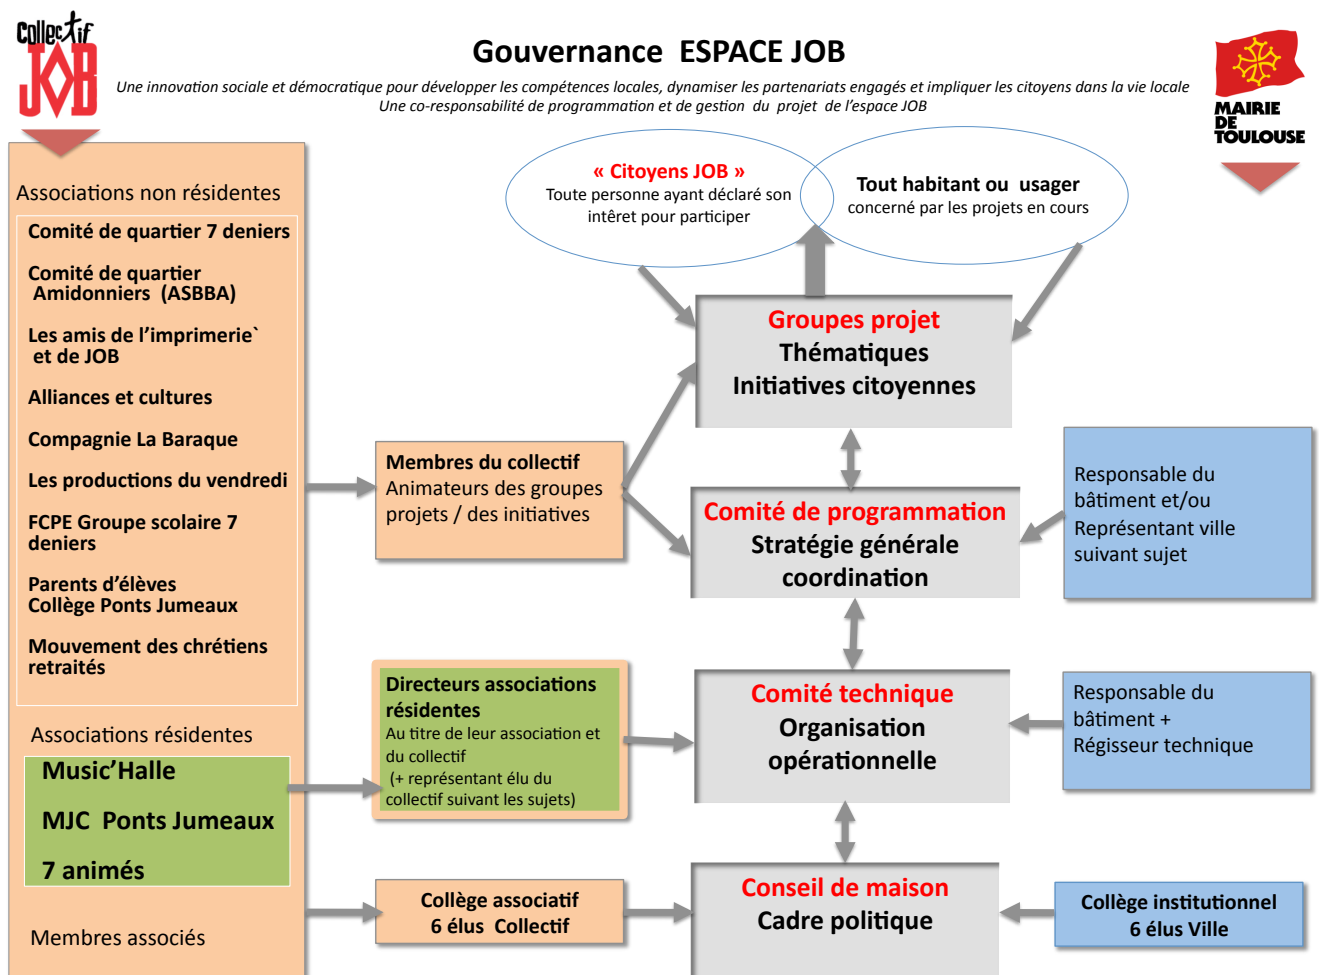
Collectif JOB

Gouvernance ESPACE JOB

Une innovation sociale et démocratique pour développer les compétences locales, dynamiser les partenariats engagés et impliquer les citoyens dans la vie locale
Une co-responsabilité de programmation et de gestion du projet de l'espace JOB

MAIRIE DE TOULOUSE

Associations non résidentes

Comité de quartier 7 deniers

Comité de quartier Amidonniers (ASBBA)

Les amis de l'imprimerie` et de JOB

Alliances et cultures

Compagnie La Baraque

Les productions du vendredi

FCPE Groupe scolaire 7 deniers

Parents d'élèves Collège Ponts Jumeaux

Mouvement des chrétiens retraités

Associations résidentes

Music'Halle

MJC Ponts Jumeaux

7 animés

Membres associés

« Citoyens JOB »
Toute personne ayant déclaré son intêret pour participer

Tout habitant ou usager
concerné par les projets en cours

Groupes projet
Thématiques
Initiatives citoyennes

Membres du collectif
Animateurs des groupes projets / des initiatives

Comité de programmation
Stratégie générale
coordination

Responsable du bâtiment et/ou Représentant ville suivant sujet

Directeurs associations résidentes
Au titre de leur association et du collectif
(+ représentant élu du collectif suivant les sujets)

Comité technique
Organisation
opérationnelle

Responsable du bâtiment +
Régisseur technique

Collège associatif
6 élus Collectif

Conseil de maison
Cadre politique

Collège institutionnel
6 élus Ville